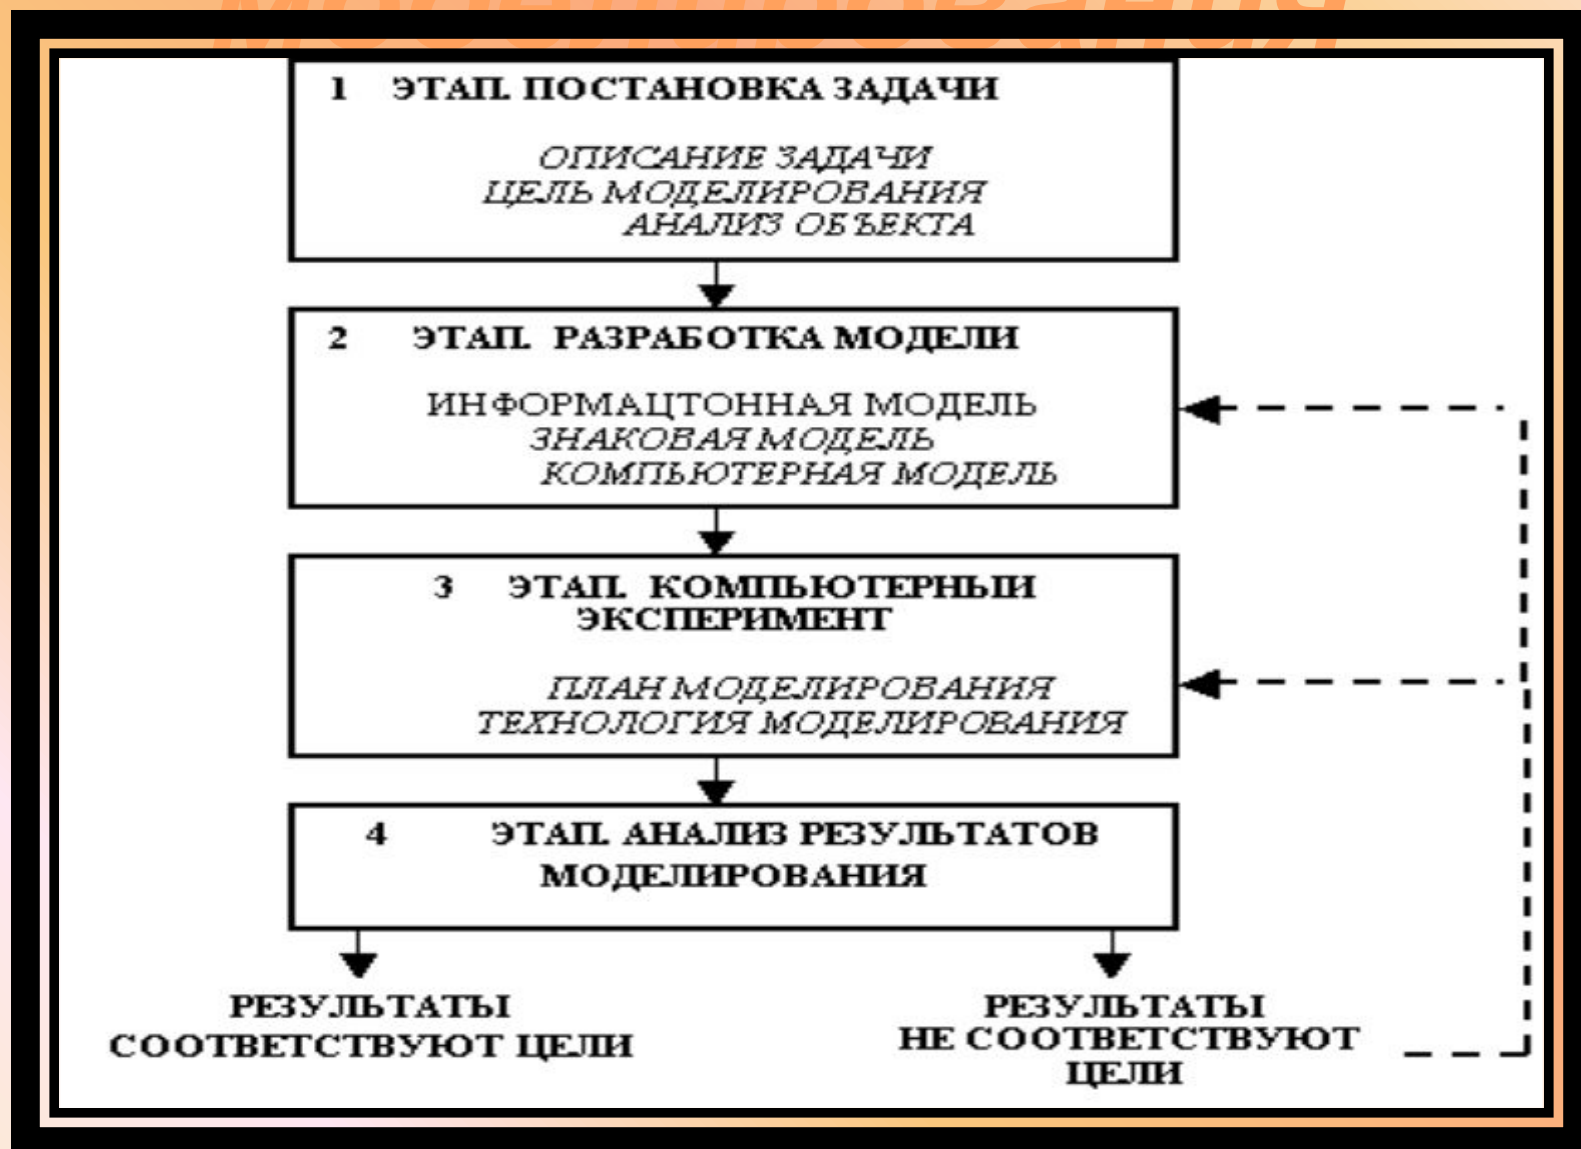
1 ЭТАП. ПОСТАНОВКА ЗАДАЧИ

ОПИСАНИЕ ЗАДАЧИ
ЦЕЛЬ МОДЕЛИРОВАНИЯ
АНАЛИЗ ОБЪЕКТА

2 ЭТАП. РАЗРАБОТКА МОДЕЛИ

ИНФОРМАЦТОННАЯ МОДЕЛЬ
ЗНАКОВАЯ МОДЕЛЬ
КОМПЬЮТЕРНАЯ МОДЕЛЬ

3 ЭТАП. КОМПЬЮТЕРНЫЙ ЭКСПЕРИМЕНТ

ПЛАН МОДЕЛИРОВАНИЯ
ТЕХНОЛОГИЯ МОДЕЛИРОВАНИЯ

4 ЭТАП. АНАЛИЗ РЕЗУЛЬТАТОВ МОДЕЛИРОВАНИЯ

РЕЗУЛЬТАТЫ СООТВЕТСТВУЮТ ЦЕЛИ

РЕЗУЛЬТАТЫ НЕ СООТВЕТСТВУЮТ ЦЕЛИ